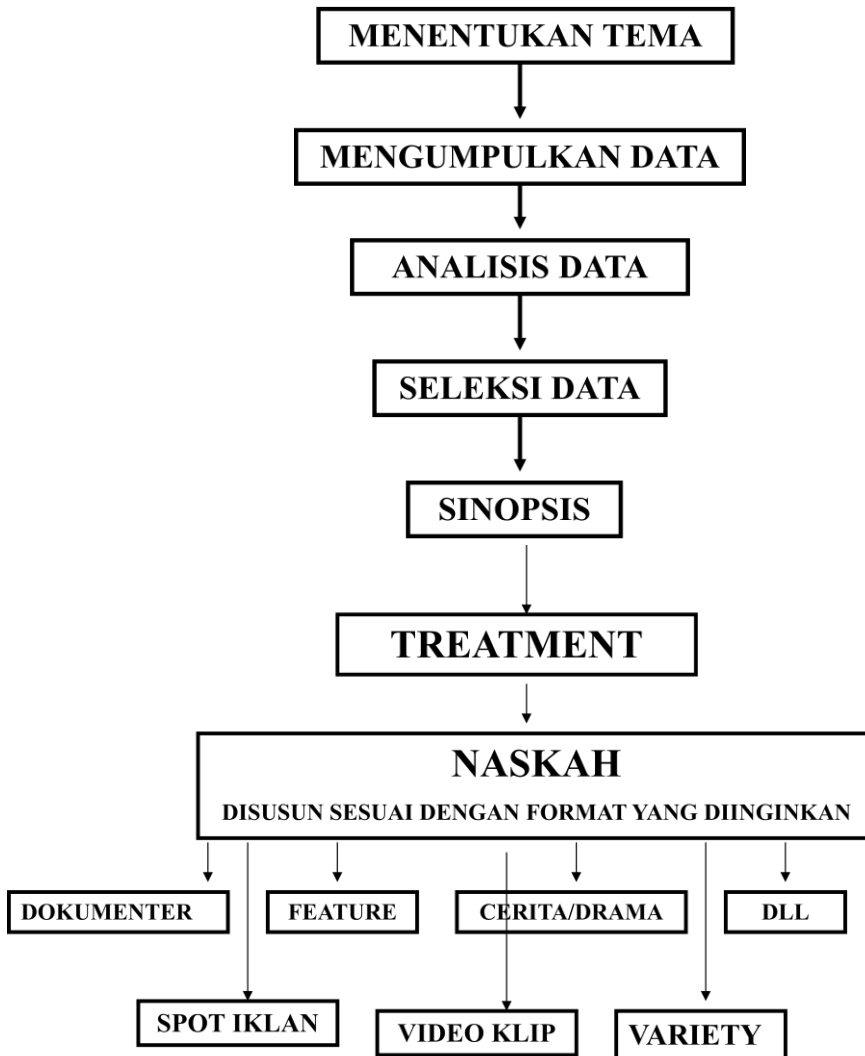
MENENTUKAN TEMA

MENGUMPULKAN DATA

ANALISIS DATA

SELEKSI DATA

SINOPSIS

TREATMENT

NASKAH

DISUSUN SESUAI DENGAN FORMAT YANG DIINGINKAN

DOKUMENTER

FEATURE

CERITA/DRAMA

DLL

SPOT IKLAN

VIDEO KLIP

VARIETY